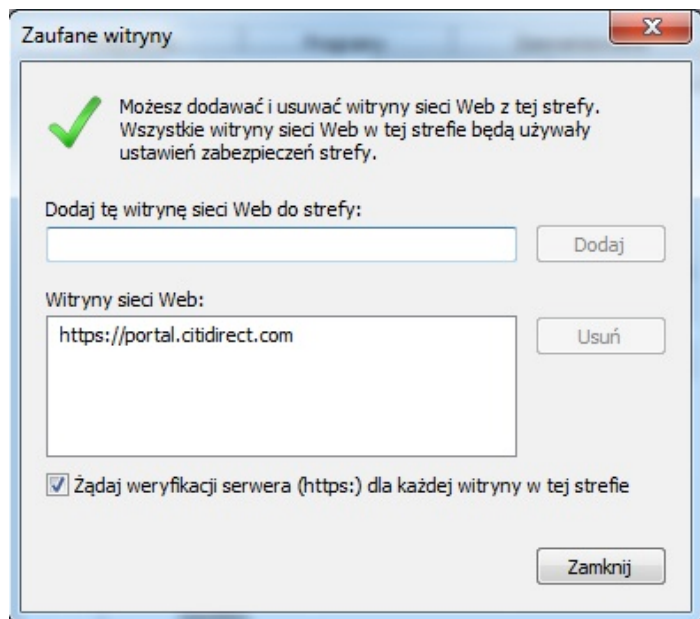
Zaufane witryny

Możesz dodawać i usuwać witryny sieci Web z tej strefy. Wszystkie witryny sieci Web w tej strefie będą używały ustawień zabezpieczeń strefy.

Dodaj tę witrynę sieci Web do strefy:

Dodaj

Witryny sieci Web:

https://portal.citidirect.com

Usuń

Żądaj weryfikacji serwera (https:) dla każdej witryny w tej strefie

Zamknij